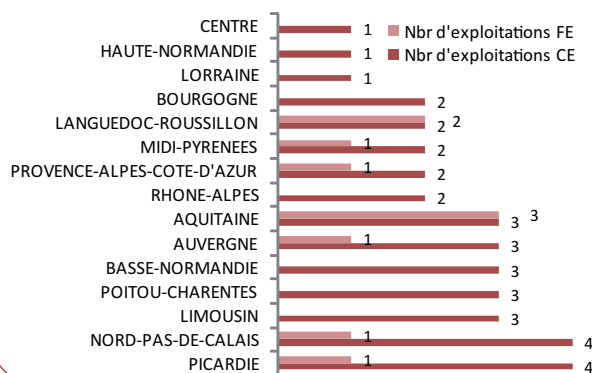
Nbr d'exploitations FE
Nbr d'exploitations CE

| Région | Nbr d'exploitations FE | Nbr d'exploitations CE |
|---|---|---|
| CENTRE | | 1 |
| HAUTE-NORMANDIE | | 1 |
| LORRAINE | | 1 |
| BOURGOGNE | | 2 |
| LANGUEDOC-ROUSSILLON | 2 | 2 |
| MIDI-PYRENEES | 1 | 2 |
| PROVENCE-ALPES-COTE-D'AZUR | 1 | 2 |
| RHONE-ALPES | | 2 |
| AQUITAINE | 3 | 3 |
| AUVERGNE | 1 | 3 |
| BASSE-NORMANDIE | | 3 |
| POITOU-CHARENTES | | 3 |
| LIMOUSIN | | 3 |
| NORD-PAS-DE-CALAIS | 1 | 4 |
| PICARDIE | 1 | 4 |